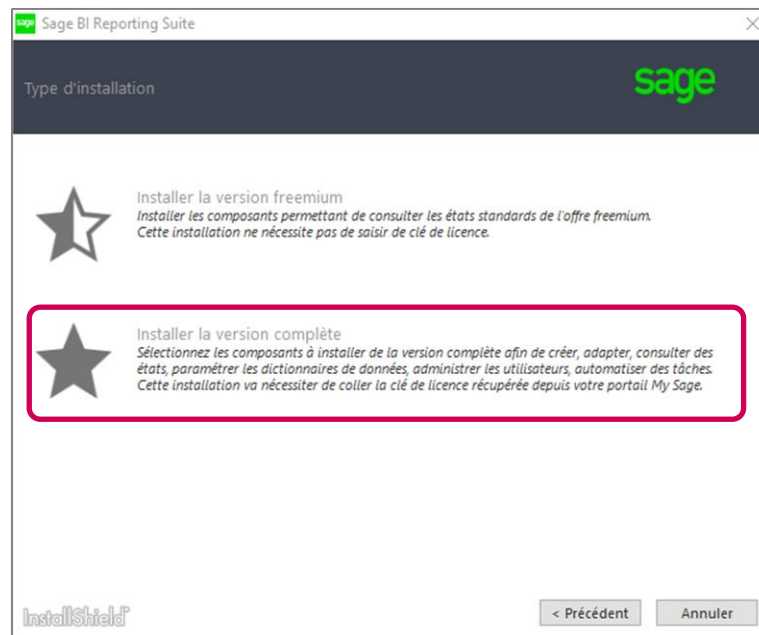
sage Sage BI Reporting Suite

Type d'installation

sage

Installer la version freemium
Installer les composants permettant de consulter les états standards de l'offre freemium. Cette installation ne nécessite pas de saisir de clé de licence.

Installer la version complète
Sélectionnez les composants à installer de la version complète afin de créer, adapter, consulter des états, paramétrer les dictionnaires de données, administrer les utilisateurs, automatiser des tâches. Cette installation va nécessiter de coller la clé de licence récupérée depuis votre portail My Sage.

InstallShield

< Précédent

Annuler